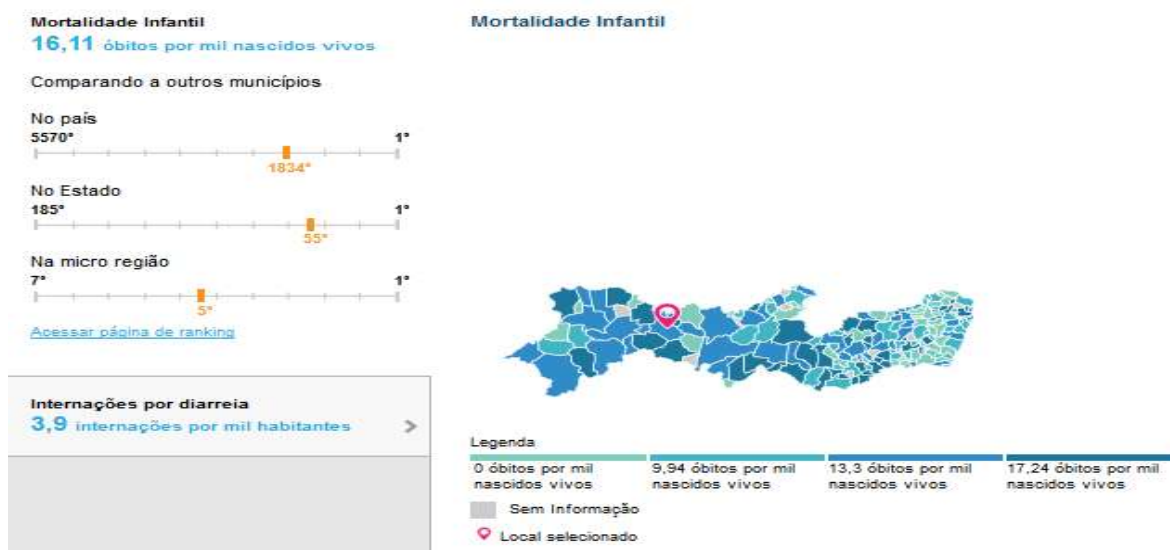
Mortalidade Infantil
16,11 óbitos por mil nascidos vivos

Comparando a outros municípios

No país
5570°
1°
1834°

No Estado
185°
1°
55°

Na micro região
7°
1°
5°

Acessar página de ranking

Internações por diarreia
3,9 internações por mil habitantes
>

Mortalidade Infantil

Legenda
0 óbitos por mil nascidos vivos
9,94 óbitos por mil nascidos vivos
13,3 óbitos por mil nascidos vivos
17,24 óbitos por mil nascidos vivos
Sem Informação
Local selecionado